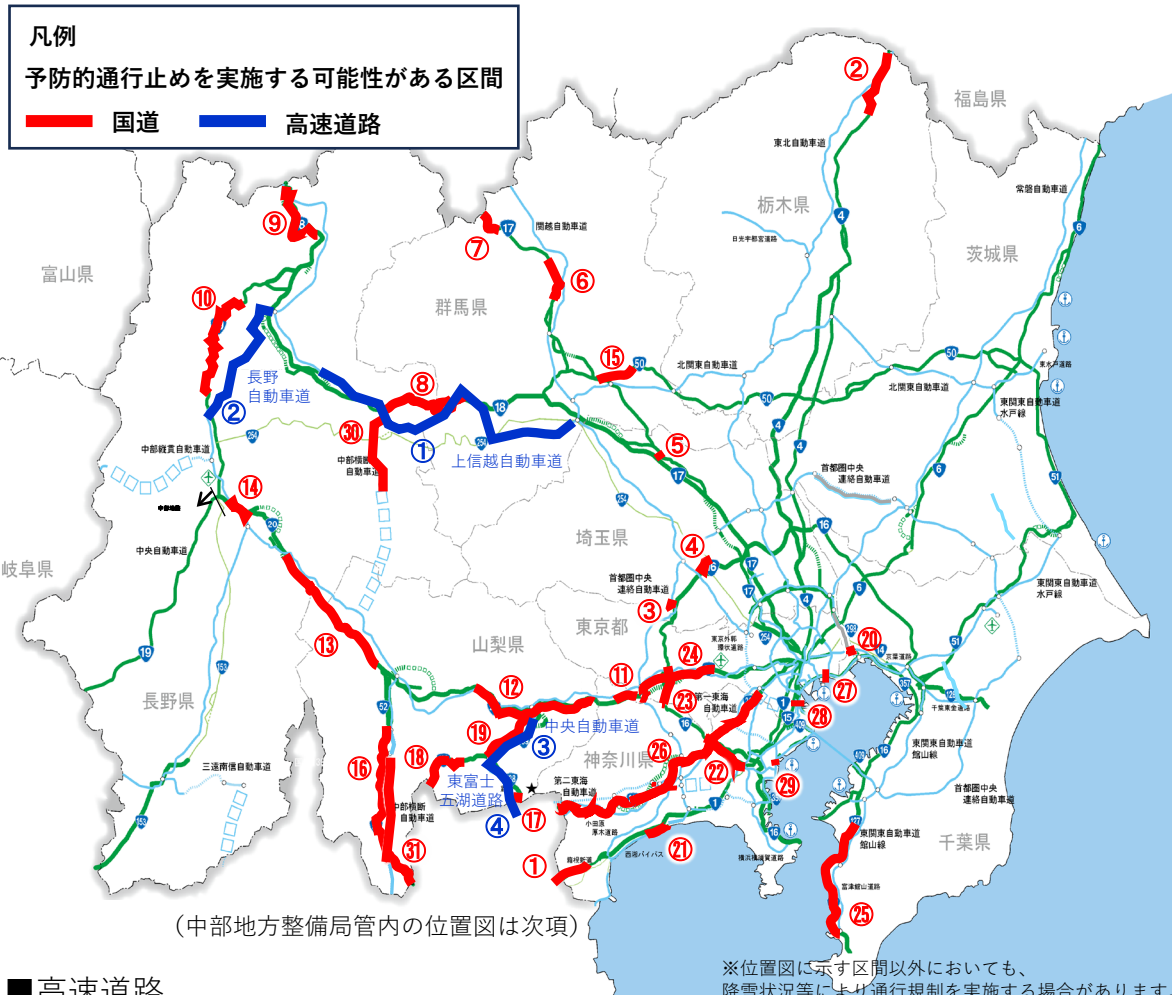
凡例
予防的通行止めを実施する可能性がある区間
国道 高速道路

②
福島県
東北自動車道
常磐自動車道
栃木県
⑨
⑦
関越自動車道
日光宇都宮道路
茨城県
富山県
⑥
⑩
群馬県
②
長野自動車道
⑮
北関東自動車道
北関東自動車道
東関東自動車道
⑧
東関東自動車道水戸線
㉚
①
上信越自動車道
⑤
中部縦貫自動車道
中部横断自動車道
首都圏中央連絡自動車道
⑭
④
埼玉県
中央自動車道
岐阜県
首都圏中央連絡自動車道
③
東関東自動車道水戸線
⑬
山梨県
東京都
⑳
東京外かく環状道路
⑪
㉔
京葉道路
⑫
㉗
長野県
㉓
新東名高速道路
千葉東金道路
⑲
中央自動車道
③
㉘
㉖
神奈川県
東関東自動車道館山線
三遠南信自動車道
⑯
⑱
㉒
東富士五湖道路
第二東海自動車道
㉙
首都圏中央連絡自動車道
中部横断自動車道
④
⑰
小田原厚木道路
東関東自動車道館山線
千葉県
㉛
㉑
①
西湘バイパス
横浜横須賀道路
富津館山道路
㉕
（中部地方整備局管内の位置図は次項）
※位置図に示す区間以外においても、降雪状況等により通行規制を実施する場合があります。
■高速道路